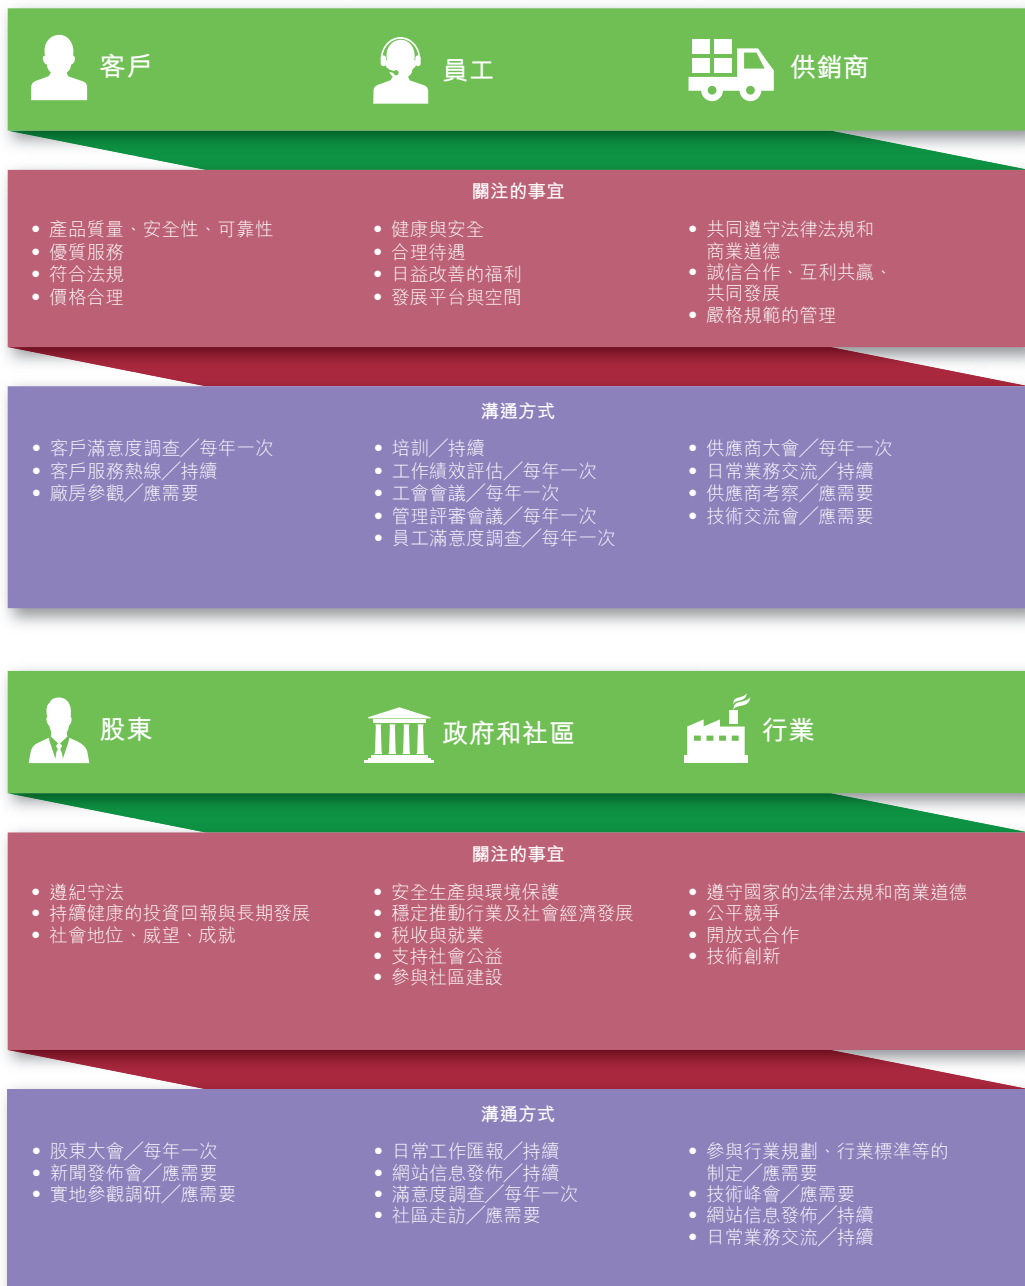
客戶

員工

供銷商

關注的事宜

• 產品質量、安全性、可靠性
• 優質服務
• 符合法規
• 價格合理

• 健康與安全
• 合理待遇
• 日益改善的福利
• 發展平台與空間

• 共同遵守法律法規和商業道德
• 誠信合作、互利共贏、共同發展
• 嚴格規範的管理

溝通方式

• 客戶滿意度調查／每年一次
• 客戶服務熱線／持續
• 廠房參觀／應需要

• 培訓／持續
• 工作績效評估／每年一次
• 工會會議／每年一次
• 管理評審會議／每年一次
• 員工滿意度調查／每年一次

• 供應商大會／每年一次
• 日常業務交流／持續
• 供應商考察／應需要
• 技術交流會／應需要

股東

政府和社區

行業

關注的事宜

• 遵紀守法
• 持續健康的投資回報與長期發展
• 社會地位、威望、成就

• 安全生產與環境保護
• 穩定推動行業及社會經濟發展
• 稅收與就業
• 支持社會公益
• 參與社區建設

• 遵守國家的法律法規和商業道德
• 公平競爭
• 開放式合作
• 技術創新

溝通方式

• 股東大會／每年一次
• 新聞發佈會／應需要
• 實地參觀調研／應需要

• 日常工作匯報／持續
• 網站信息發佈／持續
• 滿意度調查／每年一次
• 社區走訪／應需要

• 參與行業規劃、行業標準等的制定／應需要
• 技術峰會／應需要
• 網站信息發佈／持續
• 日常業務交流／持續